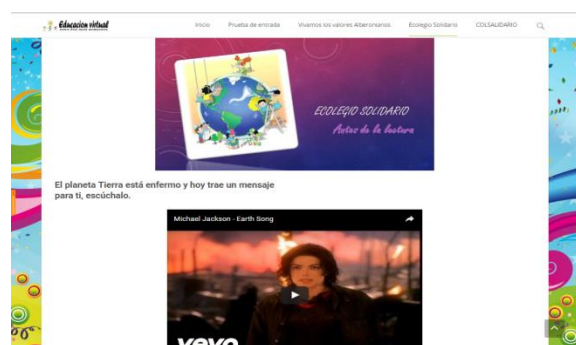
Educacion virtual

Inicio Prueba de entrada Vivamos los valores Alberonianos Ecolegio Solidario COLSALIDARIO

ECOLEGIO SOLIDARIO
Autos de la lectura

El planeta Tierra está enfermo y hoy trae un mensaje para ti, escúchalo.

Michael Jackson - Earth Song

vevo